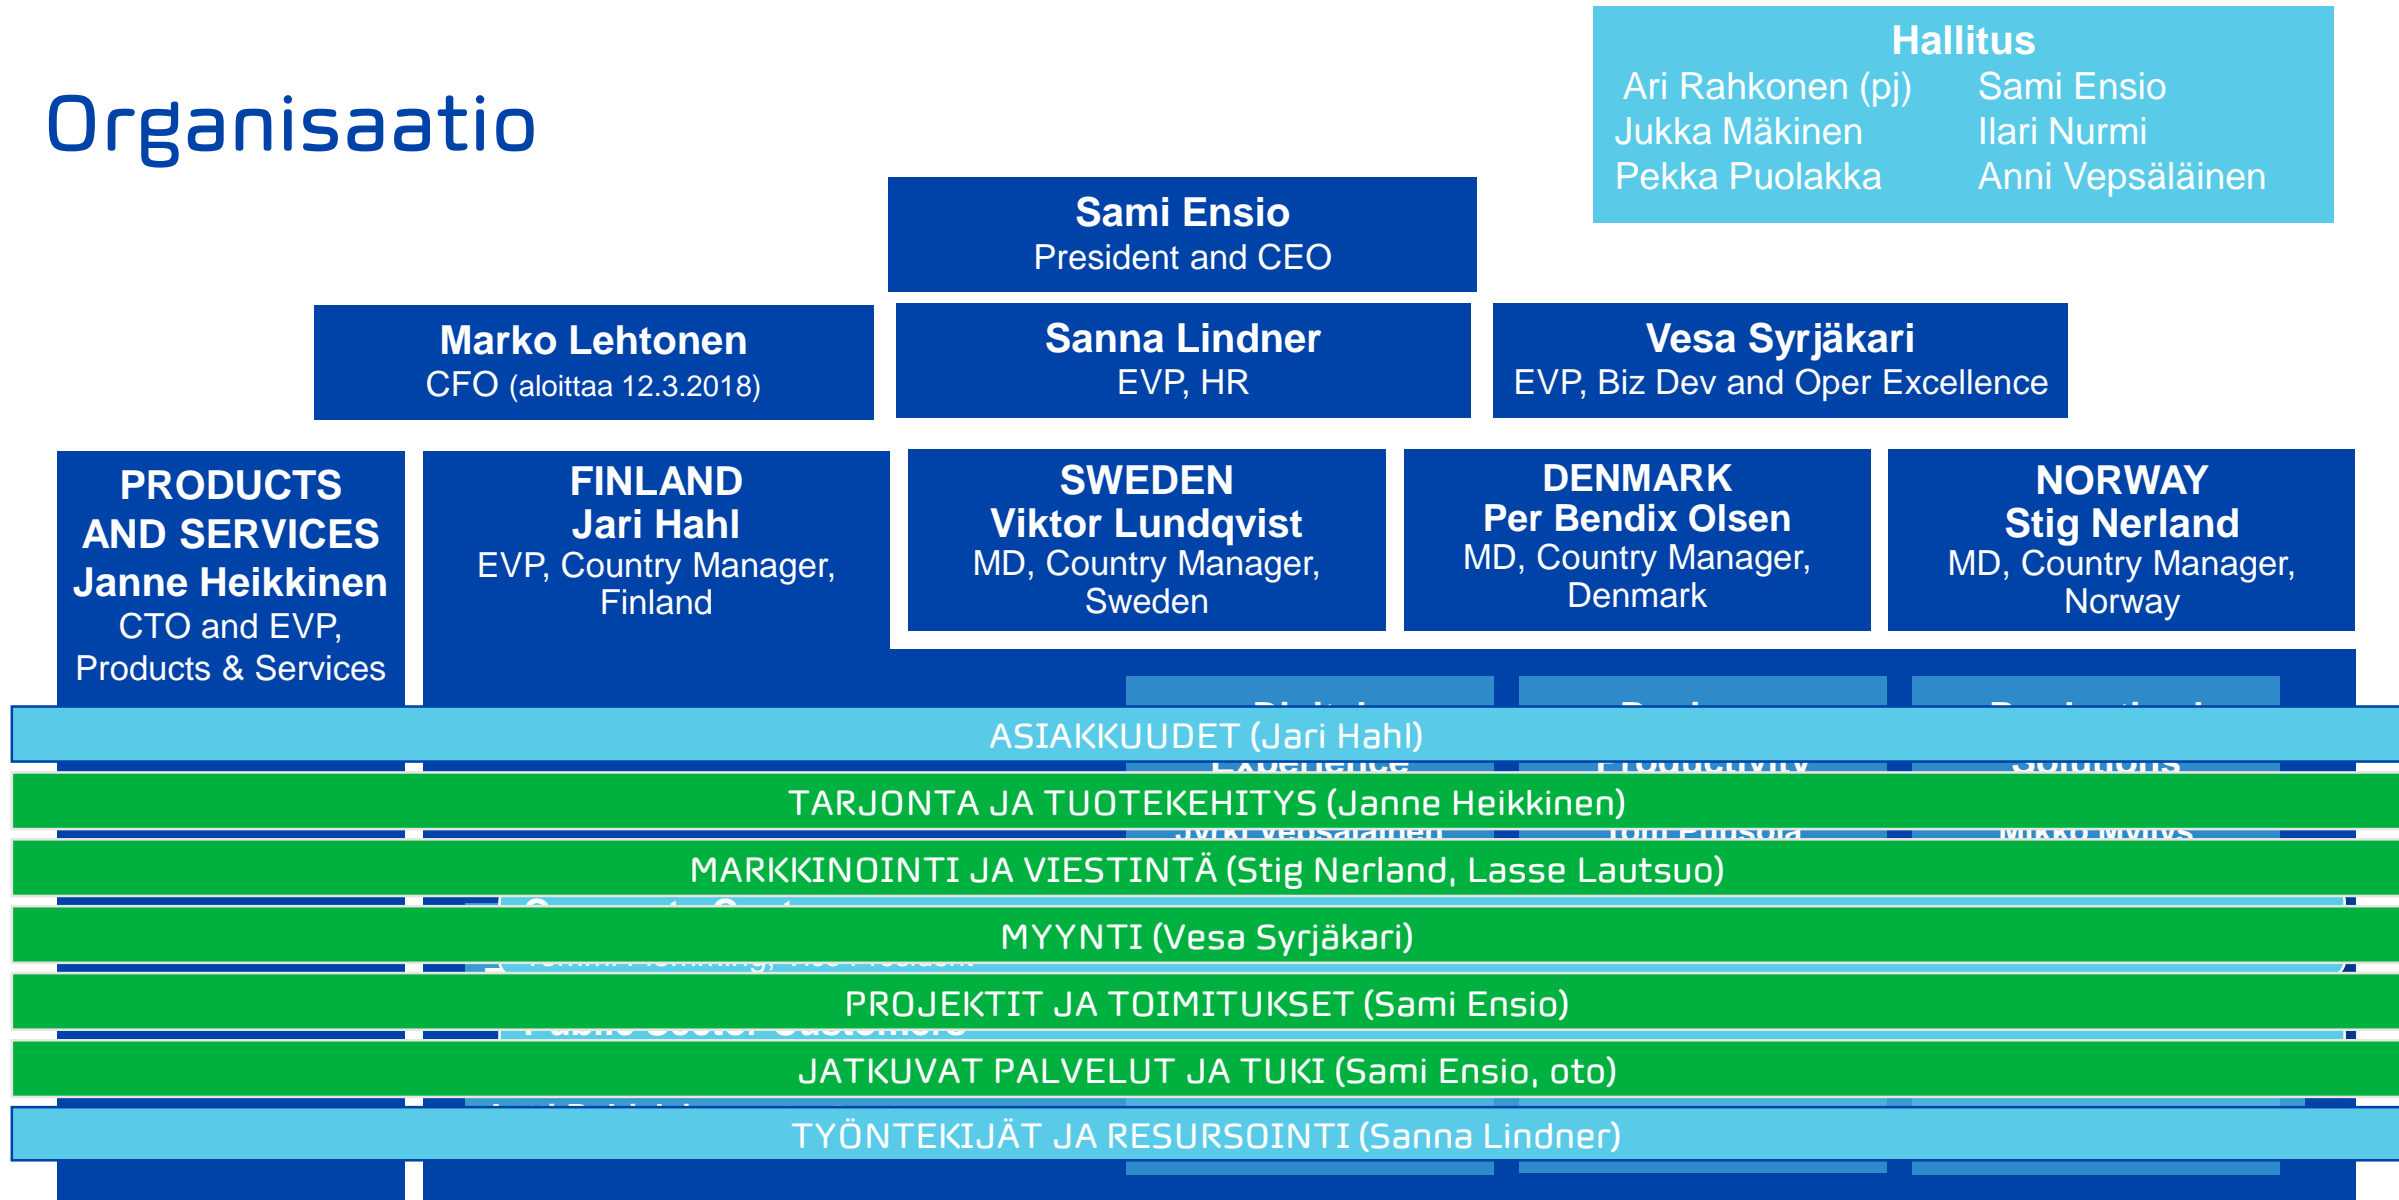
Organisaatio

Hallitus
Ari Rahkonen (pj)
Jukka Mäkinen
Pekka Puolakka
Sami Ensio
Ilari Nurmi
Anni Vepsäläinen

Sami Ensio
President and CEO

Marko Lehtonen
CFO (aloittaa 12.3.2018)

Sanna Lindner
EVP, HR

Vesa Syrjäkari
EVP, Biz Dev and Oper Excellence

PRODUCTS AND SERVICES
Janne Heikkinen
CTO and EVP, Products & Services

FINLAND
Jari Hahl
EVP, Country Manager, Finland

SWEDEN
Viktor Lundqvist
MD, Country Manager, Sweden

DENMARK
Per Bendix Olsen
MD, Country Manager, Denmark

NORWAY
Stig Nerland
MD, Country Manager, Norway

ASIAKKUUDET (Jari Hahl)

TARJONTA JA TUOTEKEHITYS (Janne Heikkinen)

MARKKINOINTI JA VIESTINTÄ (Stig Nerland, Lasse Lautsuo)

MYYNTI (Vesa Syrjäkari)

PROJEKTIT JA TOIMITUKSET (Sami Ensio)

JATKUVAT PALVELUT JA TUKI (Sami Ensio, oto)

TYÖNTEKIJÄT JA RESURSOINTI (Sanna Lindner)